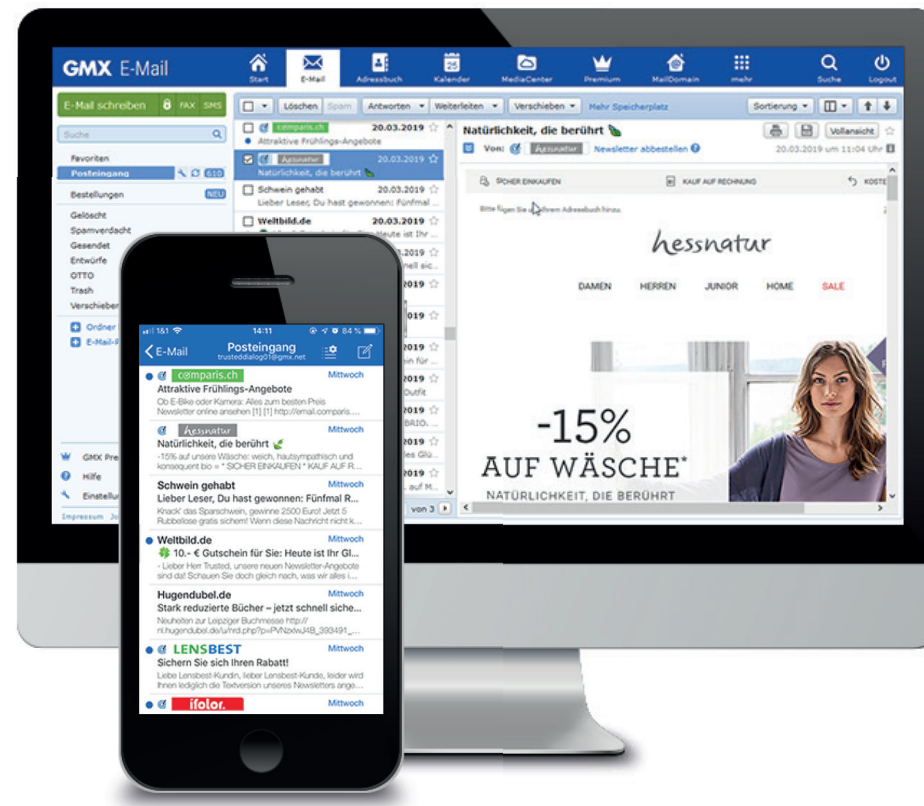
GMX E-Mail

Start
E-Mail
Adressbuch
Kalender
MediaCenter
Premium
MailDomain
mehr
Suche
Logout

E-Mail schreiben
FAX
SMS

Suche

Favoriten
Posteingang
610
Bestellungen
NEU
Gelöscht
Spamverdacht
Gesendet
Entwürfe
OTTO
Trash
Verschieben

Ordner
E-Mail-

GMX Pre
Hilfe
Einstellun
Impressum

Löschen
Spam
Antworten
Weiterleiten
Verschieben
Mehr Speicherplatz
Sortierung

comparis.ch
20.03.2019
Attraktive Frühlings-Angebote
hessnatur
20.03.2019
Natürlichkeit, die berührt
Schwein gehabt
20.03.2019
Lieber Leser, Du hast gewonnen: Fünfmal
Weltbild.de
20.03.2019

von 3

Natürlichkeit, die berührt
Vollansicht
Von:
hessnatur
Newsletter abbestellen
20.03.2019 um 11:04 Uhr

SICHER EINKAUFEN
KAUF AUF RECHNUNG
KOSTE

Bitte fügen Sie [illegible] Adressbuch hinzu.

hessnatur

DAMEN
HERREN
JUNIOR
HOME
SALE

-15%
AUF WÄSCHE*
NATÜRLICHKEIT, DIE BERÜHRT

14:11
84 %
E-Mail
Posteingang
trusteddialog01@gmx.net

c@mparis.ch
Mittwoch
Attraktive Frühlings-Angebote
Ob E-Bike oder Kamera: Alles zum besten Preis Newsletter online ansehen [1] [1] http://email.comparis....

hessnatur
Mittwoch
Natürlichkeit, die berührt
-15% auf unsere Wäsche: weich, hautsympathisch und konsequent bio = * SICHER EINKAUFEN * KAUF AUF R...

Schwein gehabt
Mittwoch
Lieber Leser, Du hast gewonnen: Fünfmal R...
Knack' das Sparschwein, gewinne 2500 Euro! Jetzt 5 Rubbellose gratis sichern! Wenn diese Nachricht nicht k...

Weltbild.de
Mittwoch
10.- € Gutschein für Sie: Heute ist Ihr Gl...
- Lieber Herr Trusted, unsere neuen Newsletter-Angebote sind da! Schauen Sie doch gleich nach, was wir alles i...

Hugendubel.de
Mittwoch
Stark reduzierte Bücher – jetzt schnell siche...
Neuheiten zur Leipziger Buchmesse http:// nl.hugendubel.de/u/red.php?p=PVNzwJ4B_393491_...

LENSBEST
Mittwoch
Sichern Sie sich Ihren Rabatt!
Liebe Lensbest-Kundin, lieber Lensbest-Kunde, leider wird Ihnen lediglich die Textversion unseres Newsletters ange...

ifolor.
Mittwoch